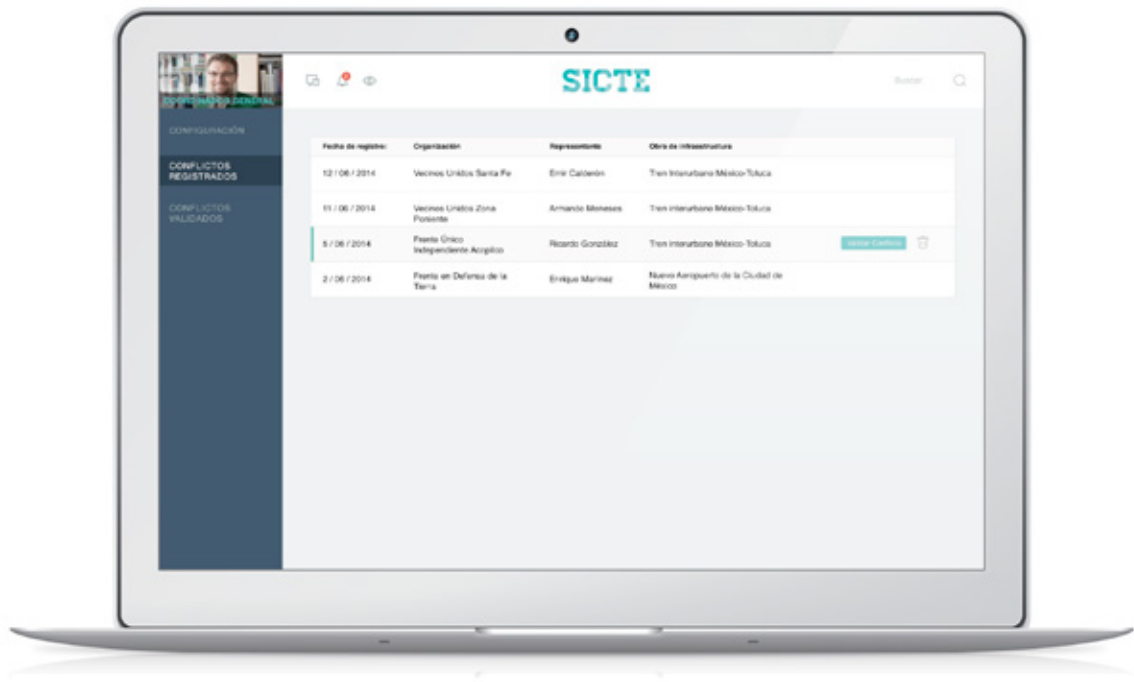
COORDINADOR GENERAL

CONFIGURACIÓN

CONFLICTOS REGISTRADOS

CONFLICTOS VALIDADOS

SICTE

Buscar

| Fecha de registro: | Organización | Representante | Obra de infraestructura | |
|---|---|---|---|---|
| 12 / 06 / 2014 | Vecinos Unidos Santa Fe | Emir Calderón | Tren Interurbano México-Toluca | |
| 11 / 06 / 2014 | Vecinos Unidos Zona Poniente | Armando Meneses | Tren Interurbano México-Toluca | |
| 5 / 06 / 2014 | Frente Único Independiente Acopilco | Ricardo González | Tren Interurbano México-Toluca | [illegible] |
| 2 / 06 / 2014 | Frente en Defensa de la Tierra | Enrique Martínez | Nuevo Aeropuerto de la Ciudad de México | |